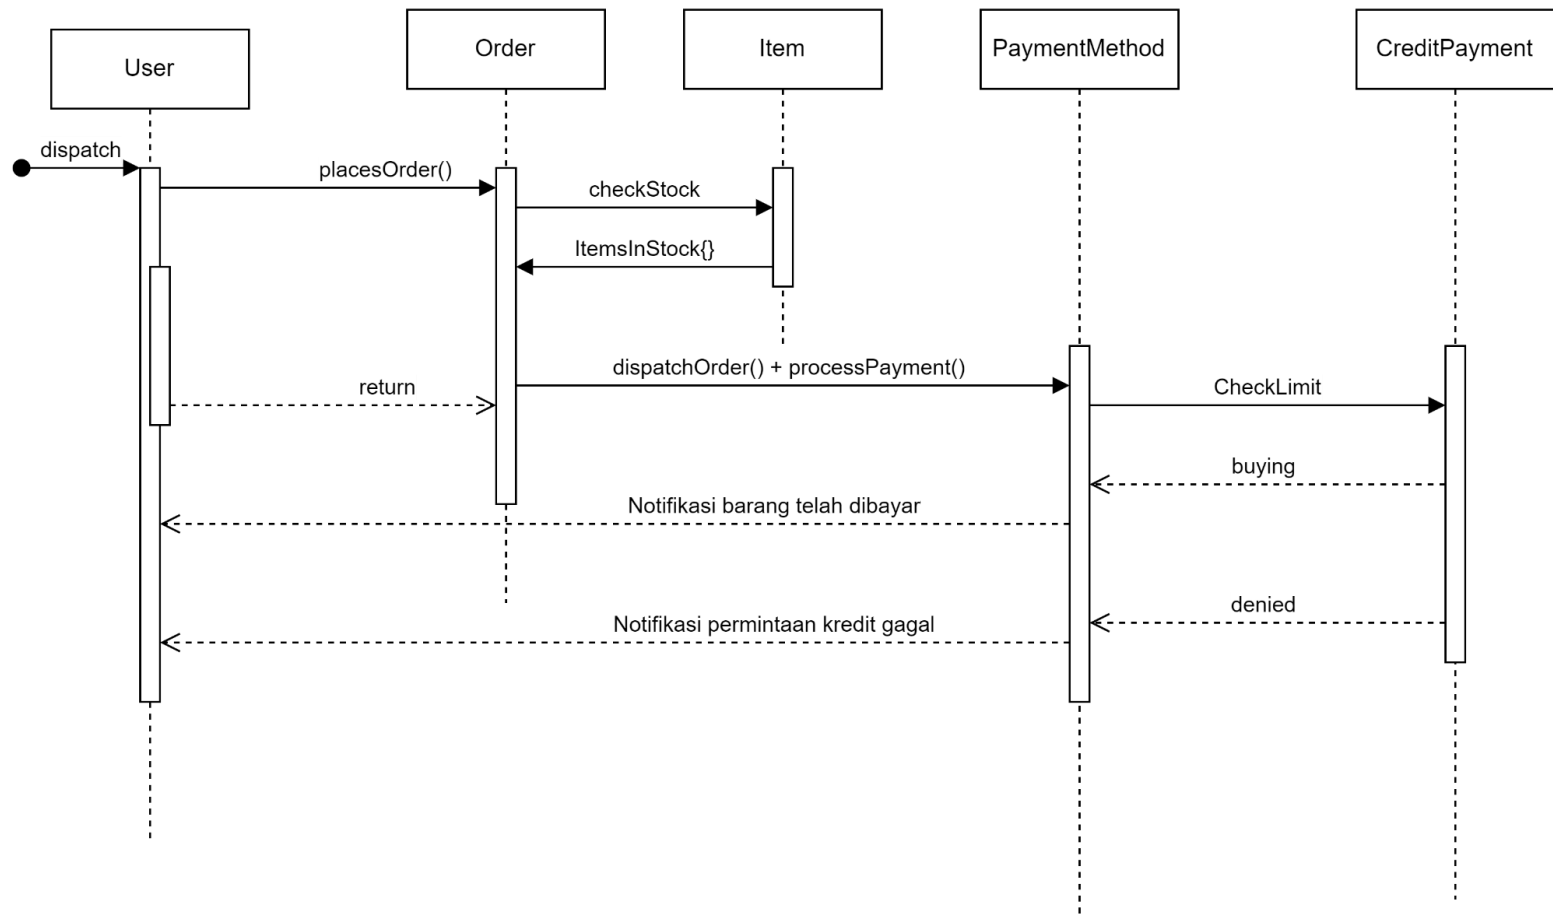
User

Order

Item

PaymentMethod

CreditPayment

dispatch

placesOrder()

checkStock

ItemsInStock{}

dispatchOrder() + processPayment()

return

CheckLimit

buying

Notifikasi barang telah dibayar

denied

Notifikasi permintaan kredit gagal